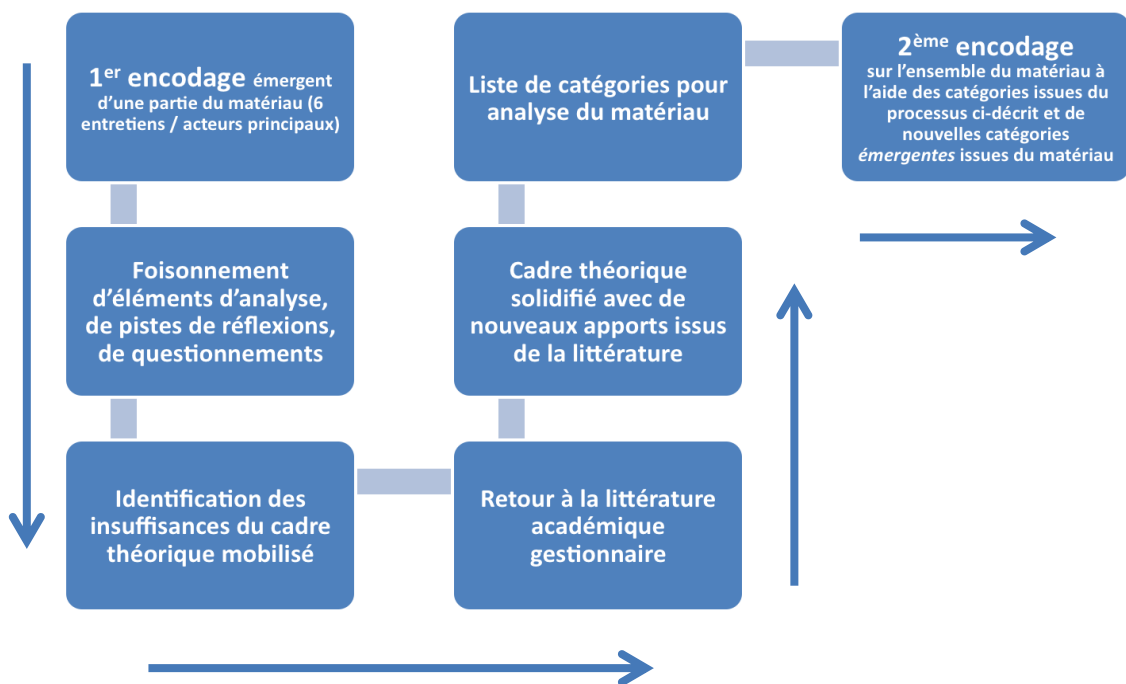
$1^{er}$ encodage émergent d'une partie du matériau (6 entretiens / acteurs principaux)

Foisonnement d'éléments d'analyse, de pistes de réflexions, de questionnements

Identification des insuffisances du cadre théorique mobilisé

Retour à la littérature académique gestionnaire

Cadre théorique solidifié avec de nouveaux apports issus de la littérature

Liste de catégories pour analyse du matériau

$2^{ème}$ encodage sur l'ensemble du matériau à l'aide des catégories issues du processus ci-décrit et de nouvelles catégories émergentes issues du matériau